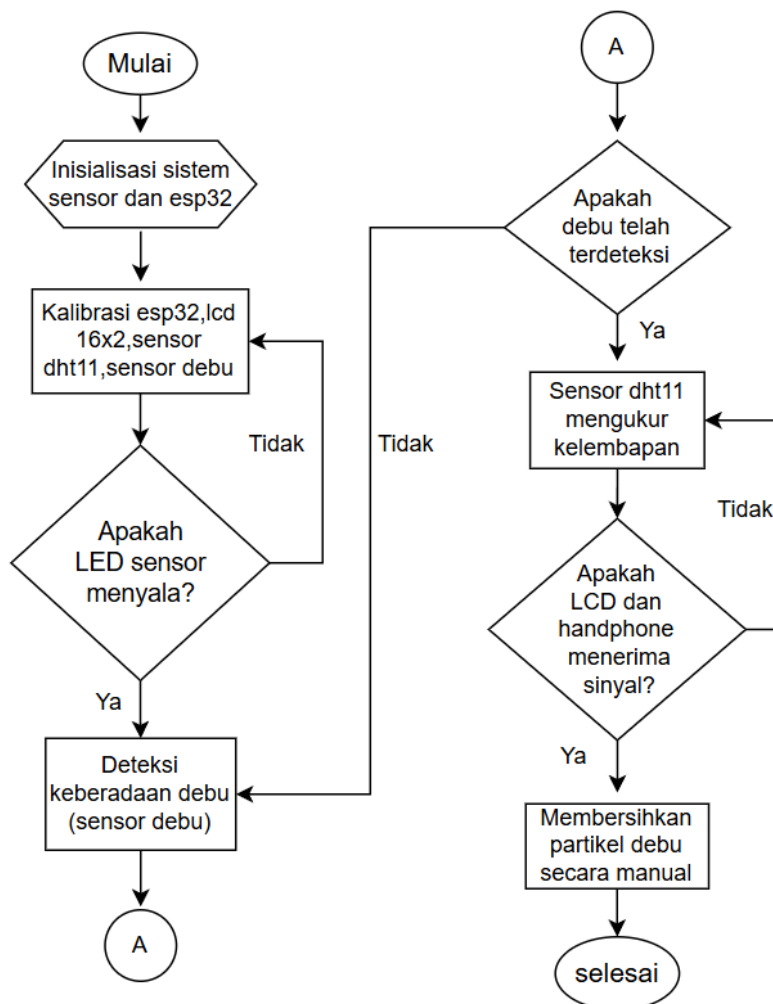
Mulai

Inisialisasi sistem sensor dan esp32

Kalibrasi esp32,lcd 16x2,sensor dht11,sensor debu

Tidak

Apakah LED sensor menyala?

Ya

Deteksi keberadaan debu (sensor debu)

A

A

Apakah debu telah terdeteksi

Tidak

Ya

Sensor dht11 mengukur kelembapan

Tidak

Apakah LCD dan handphone menerima sinyal?

Ya

Membersihkan partikel debu secara manual

selesai